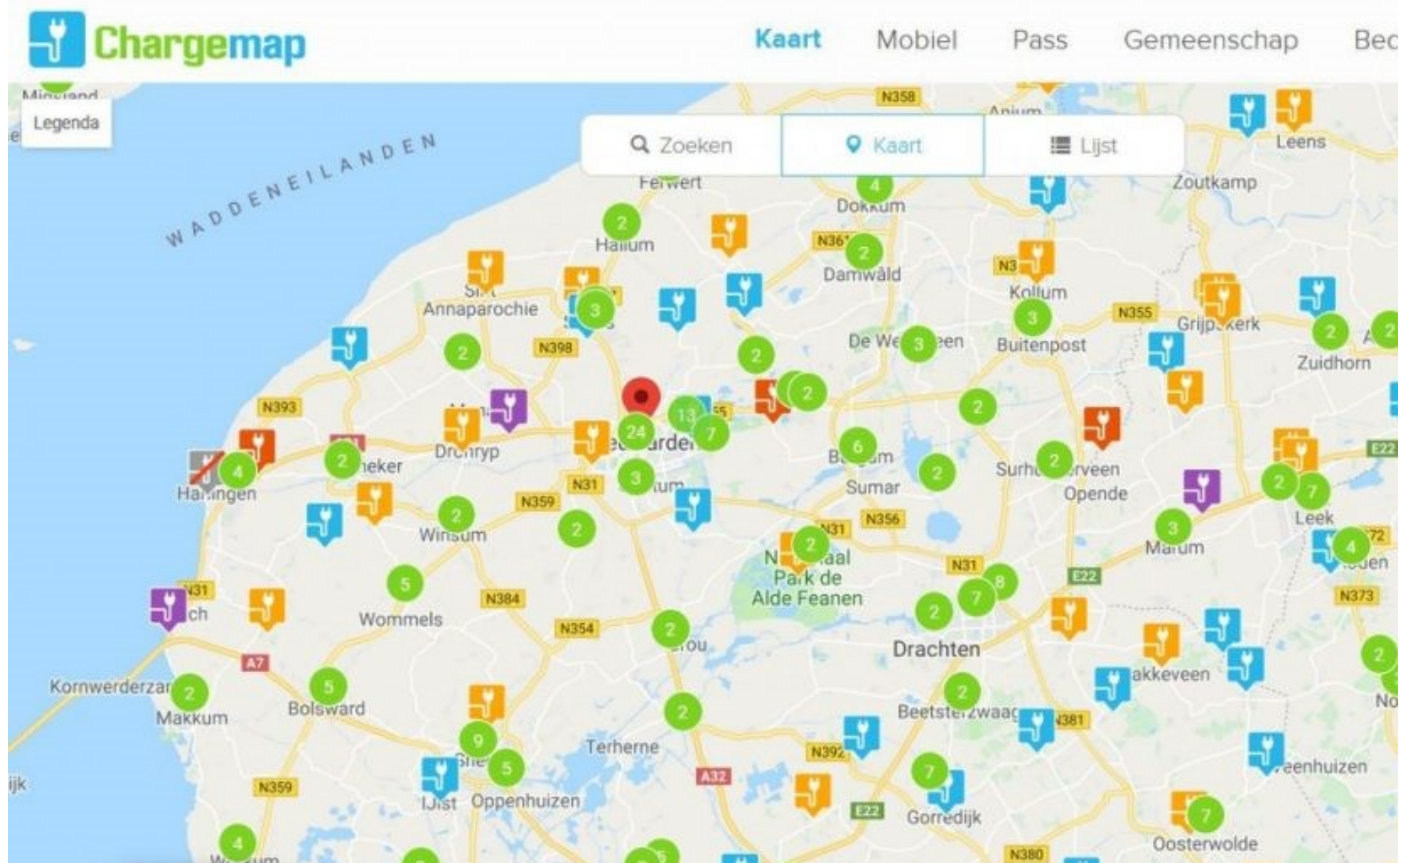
Chargemap

Kaart Mobiel Pass Gemeenschap Bec

Legenda

Zoeken Kaart Lijst

WADDENEILANDEN

N358
Anjum
Leens
Zoutkamp
Ferwert
4
Dokkum
2
Hallum
N361
2
Damwâld
N3
Kollum
N355
Grijp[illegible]kerk
2
Zuidhorn
3
St. Annaparochie
N398
2
De We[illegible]3 een
Buitenpost
3
2
2
2
N393
13
24
7
2
6
2
2
Surh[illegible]erveen
Opende
2
7
E22
4
Harlingen
2
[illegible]eker
Dronryp
N31
3
B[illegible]um
Sumar
N356
Leek
N359
2
Winsum
2
N31
2
N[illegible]aal
Park de
Alde Feanen
3
Marum
4
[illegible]den
N31
N31
8
E22
N373
5
Wommels
N384
7
2
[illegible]ch
N354
2
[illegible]ou
Drachten
A7
2
2
Kornwerderzand
Makkum
5
Bolsward
2
Beetste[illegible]zwaag
N381
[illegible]akkeveen
No
9
N392
5
Terherne
A32
7
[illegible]eenhuizen
ijk
N359
IJlst
Oppenhuizen
E22
Gorredijk
7
4
N380
Oosterwolde